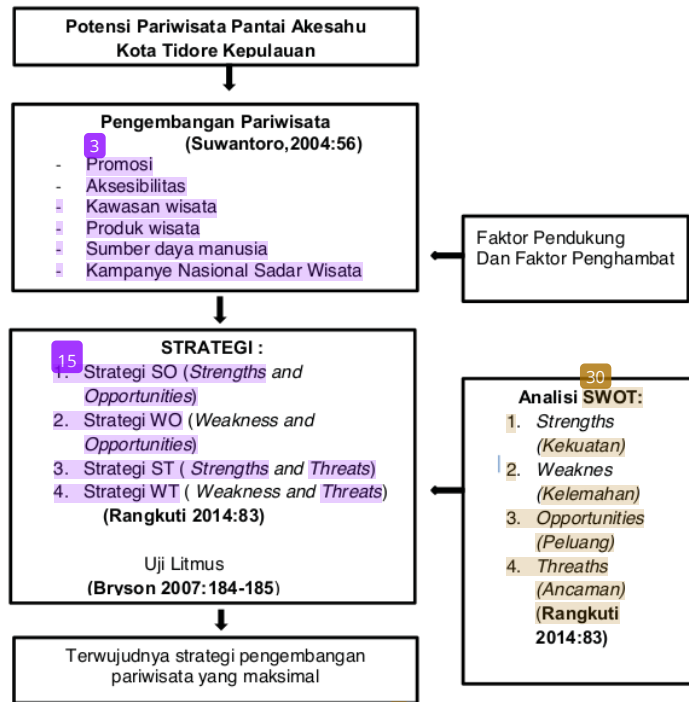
Potensi Pariwisata Pantai Akesahu
Kota Tidore Kepulauan

Pengembangan Pariwisata
3
(Suwantoro,2004:56)
- Promosi
- Aksesibilitas
- Kawasan wisata
- Produk wisata
- Sumber daya manusia
- Kampanye Nasional Sadar Wisata

Faktor Pendukung
Dan Faktor Penghambat

15
STRATEGI :
1. Strategi SO (*Strengths* and *Opportunities*)
2. Strategi WO (*Weakness and Opportunities*)
3. Strategi ST ( *Strengths* and *Threats*)
4. Strategi WT ( *Weakness and Threats*)
(Rangkuti 2014:83)

Uji Litmus
(Bryson 2007:184-185)

30
Analisi SWOT:
1. *Strengths* (*Kekuatan*)
2. *Weaknes* (*Kelemahan*)
3. *Opportunities* (*Peluang*)
4. *Threaths* (*Ancaman*)
(Rangkuti 2014:83)

Terwujudnya strategi pengembangan pariwisata yang maksimal